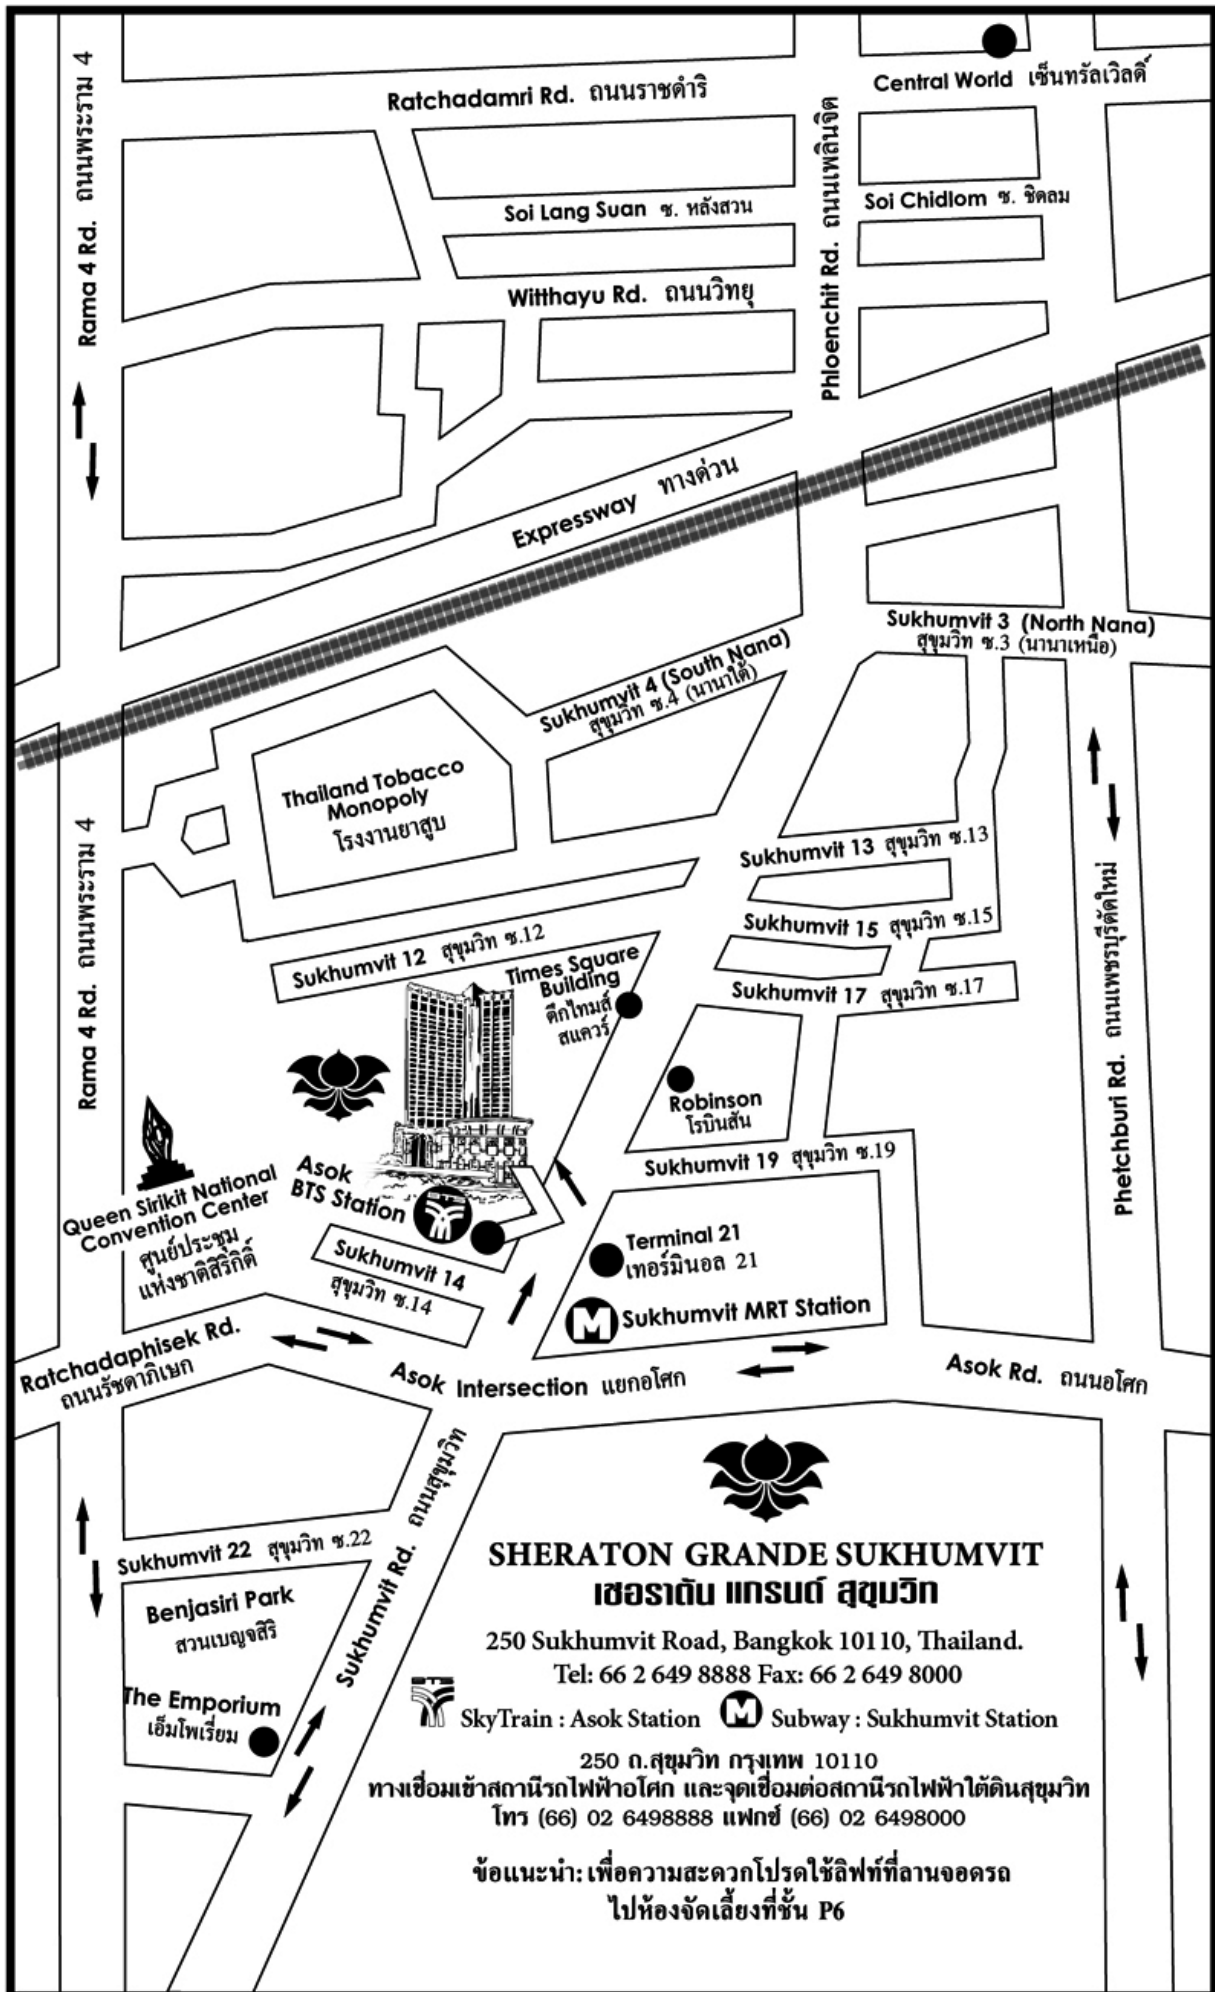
Rama 4 Rd. ถนนพระราม 4

Central World เซ็นทรัลเวิลด์

Ratchadamri Rd. ถนนราชดำริ

Phloenchit Rd. ถนนเพลินจิต

Soi Lang Suan ซ. หลังสวน

Soi Chidlom ซ. ชิดลม

Witthayu Rd. ถนนวิทยุ

Expressway ทางด่วน

Sukhumvit 3 (North Nana) สุขุมวิท ซ.3 (นานาเหนือ)

Sukhumvit 4 (South Nana) สุขุมวิท ซ.4 (นานาใต้)

Thailand Tobacco Monopoly โรงงานยาสูบ

Rama 4 Rd. ถนนพระราม 4

Sukhumvit 13 สุขุมวิท ซ.13

Sukhumvit 15 สุขุมวิท ซ.15

Sukhumvit 12 สุขุมวิท ซ.12

Times Square Building ตึกไทมส์สแควร์

Sukhumvit 17 สุขุมวิท ซ.17

Phetchburi Rd. ถนนเพชรบุรีตัดใหม่

Robinson โรบินสัน

Sukhumvit 19 สุขุมวิท ซ.19

Asok BTS Station

Queen Sirikit National Convention Center ศูนย์ประชุมแห่งชาติสิริกิติ์

Terminal 21 เทอร์มินอล 21

Sukhumvit 14 สุขุมวิท ซ.14

Sukhumvit MRT Station

Ratchadaphisek Rd. ถนนรัชดาภิเษก

Asok Intersection แยกอโศก

Asok Rd. ถนนอโศก

Sukhumvit Rd. ถนนสุขุมวิท

Sukhumvit 22 สุขุมวิท ซ.22

Benjasiri Park สวนเบญจสิริ

The Emporium เอ็มโพเรี่ยม

SHERATON GRANDE SUKHUMVIT
เชอราตัน แกรนด์ สุขุมวิท

250 Sukhumvit Road, Bangkok 10110, Thailand.
Tel: 66 2 649 8888 Fax: 66 2 649 8000

BTS SkyTrain : Asok Station Subway : Sukhumvit Station

250 ถ.สุขุมวิท กรุงเทพ 10110
ทางเชื่อมเข้าสถานีรถไฟฟ้าอโศก และจุดเชื่อมต่อสถานีรถไฟฟ้าใต้ดินสุขุมวิท
โทร (66) 02 6498888 แฟกซ์ (66) 02 6498000

ข้อแนะนำ: เพื่อความสะดวกโปรดใช้ลิฟท์ที่ลานจอดรถ
ไปห้องจัดเลี้ยงที่ชั้น P6